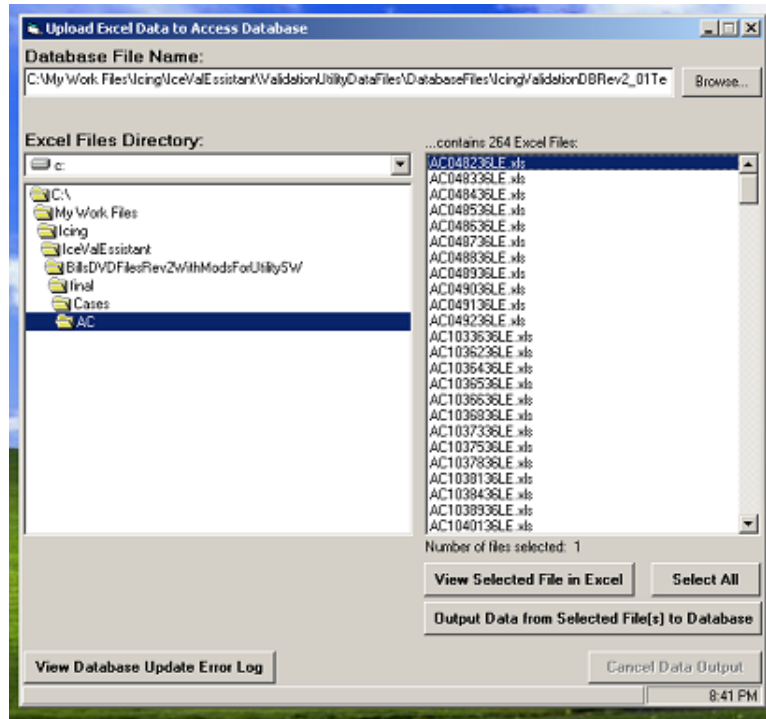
Upload Excel Data to Access Database

Database File Name:

C:\My Work Files\Icing\IceValEssistant\ValidationUtilityDataFiles\DatabaseFiles\IcingValidationDBRev2_01Te

Browse...

Excel Files Directory:

c:

C:\
My Work Files
Icing
IceValEssistant
BillsDVDFilesRev2WithModsForUtility5W
final
Cases
AC

...contains 264 Excel Files:

AC048236LE.xls
AC048336LE.xls
AC048436LE.xls
AC048536LE.xls
AC048636LE.xls
AC048736LE.xls
AC048836LE.xls
AC048936LE.xls
AC049036LE.xls
AC049136LE.xls
AC049236LE.xls
AC1033636LE.xls
AC1036236LE.xls
AC1036436LE.xls
AC1036536LE.xls
AC1036636LE.xls
AC1036836LE.xls
AC1037336LE.xls
AC1037536LE.xls
AC1037836LE.xls
AC1038136LE.xls
AC1038436LE.xls
AC1038936LE.xls
AC1040136LE.xls

Number of files selected: 1

View Selected File in Excel

Select All

Output Data from Selected File(s) to Database

View Database Update Error Log

Cancel Data Output

8:41 PM